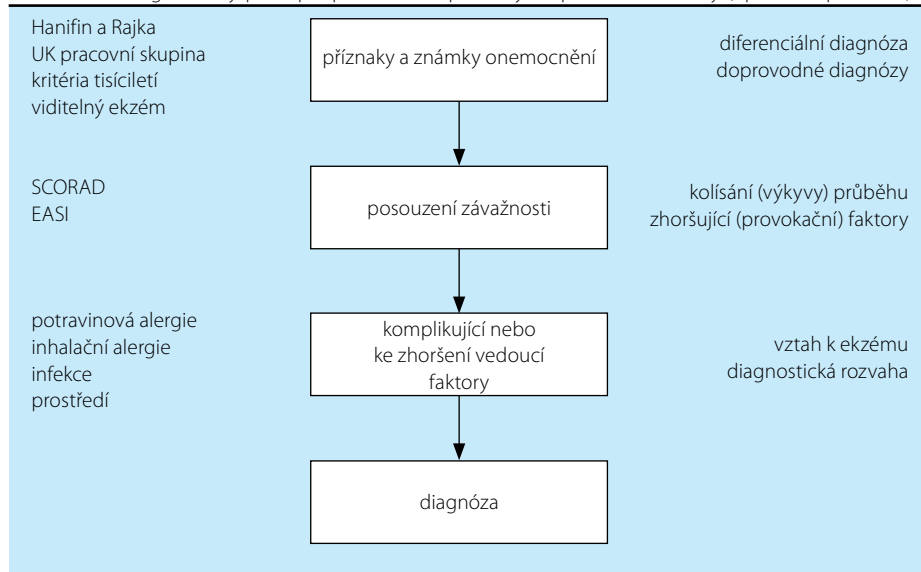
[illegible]

Hanifin a Rajka
UK pracovní skupina
kritéria tisíciletí
viditelný ekzém

příznaky a známky onemocnění

diferenciální diagnóza
doprovodné diagnózy

SCORAD
EASI

posouzení závažnosti

kolísání (výkyvy) průběhu
zhoršující (provokační) faktory

potravinová alergie
inhalační alergie
infekce
prostředí

komplikující nebo ke zhoršení vedoucí faktory

vztah k ekzému
diagnostická rozvaha

diagnóza